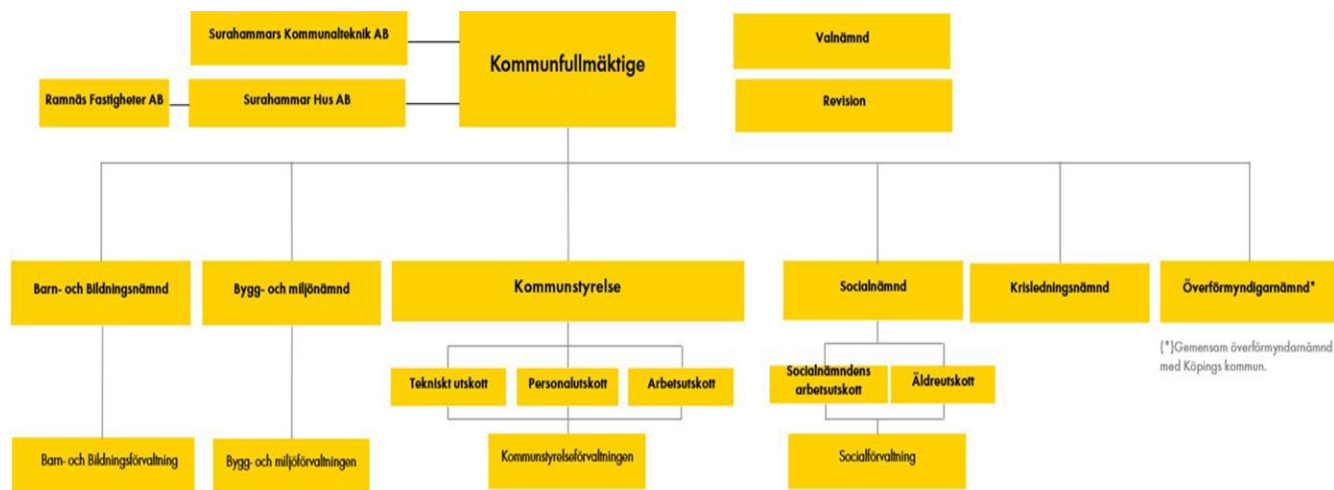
Surahammars Kommunalteknik AB

Kommunfullmäktige

Valnämnd

Ramnäs Fastigheter AB

Surahammar Hus AB

Revision

Barn- och Bildningsnämnd

Bygg- och miljönämnd

Kommunstyrelse

Socialnämnd

Krisledningsnämnd

Överförmyndigarnämnd*

(*)Gemensam överförmyndarnämnd med Köpings kommun.

Tekniskt utskott

Personalutskott

Arbetsutskott

Socialnämndens arbetsutskott

Äldreutskott

Barn- och Bildningsförvaltning

Bygg- och miljöförvaltningen

Kommunstyrelseförvaltningen

Socialförvaltning